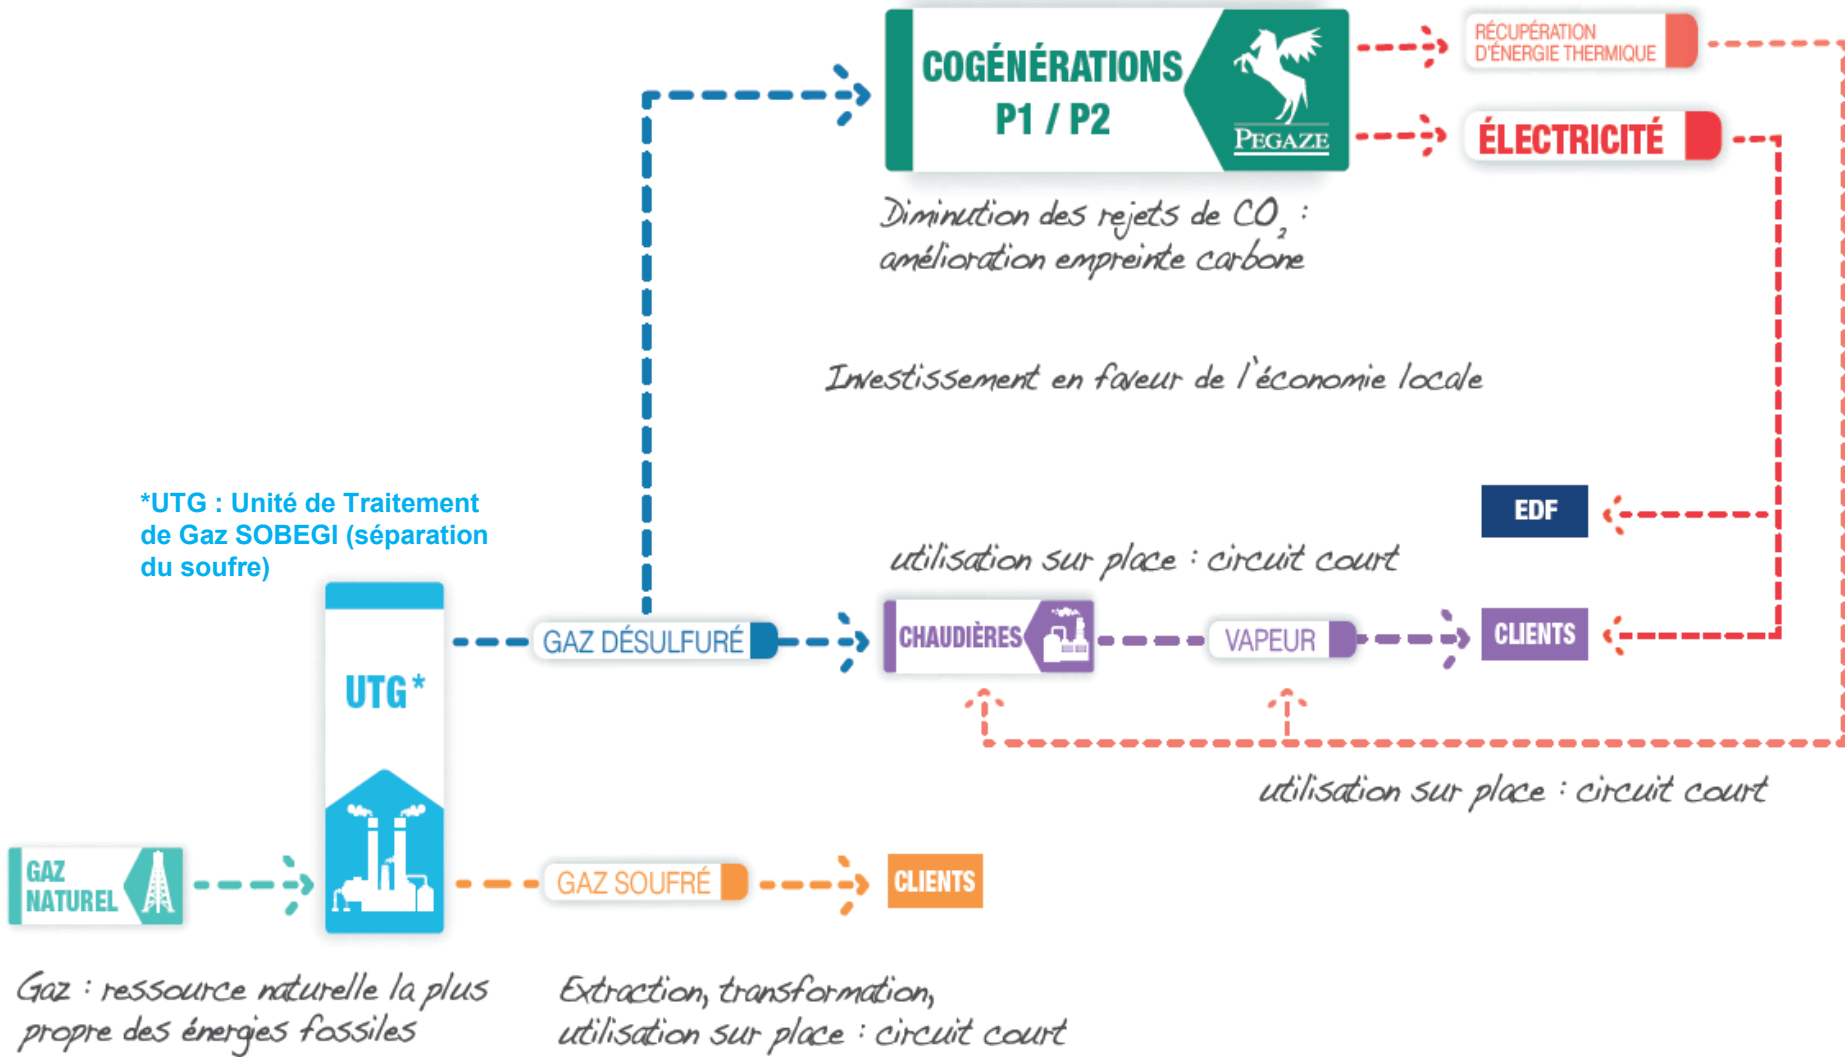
COGÉNÉRATIONS
P1 / P2

PEGAZE

RÉCUPÉRATION D'ÉNERGIE THERMIQUE

ÉLECTRICITÉ

Diminution des rejets de $CO_2$ : amélioration empreinte carbone

Investissement en faveur de l'économie locale

*UTG : Unité de Traitement de Gaz SOBEGI (séparation du soufre)

EDF

utilisation sur place : circuit court

UTG*

GAZ DÉSULFURÉ

CHAUDIÈRES

VAPEUR

CLIENTS

utilisation sur place : circuit court

GAZ NATUREL

GAZ SOUFRÉ

CLIENTS

Gaz : ressource naturelle la plus propre des énergies fossiles

Extraction, transformation, utilisation sur place : circuit court